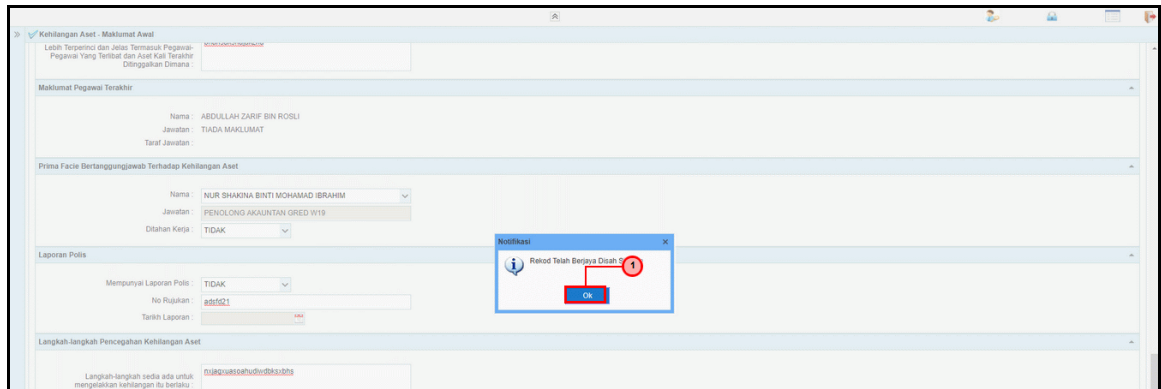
Kehilangan Aset - Maklumat Awal

Lebih Terperinci dan Jelas Termasuk Pegawai-Pegawai Yang Terlibat dan Aset Kali Terakhir Ditinggalkan Dimana : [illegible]

Maklumat Pegawai Terakhir

Nama : ABDULLAH ZARIF BIN ROSLI
Jawatan : TIADA MAKLUMAT
Taraf Jawatan :

Prima Facie Bertanggungjawab Terhadap Kehilangan Aset

Nama : NUR SHAKINA BINTI MOHAMAD IBRAHIM
Jawatan : PENOLONG AKAUNTAN GRED W19
Ditahan Kerja : TIDAK

Laporan Polis

Mempunyai Laporan Polis : TIDAK
No Rujukan : adsfd21
Tarikh Laporan :

Notifikasi
Rekod Telah Berjaya Disah S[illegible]
1
Ok

Langkah-langkah Pencegahan Kehilangan Aset

Langkah-langkah sedia ada untuk mengelakkan kehilangan itu berlaku : nujagxuasoahudiwdbksxbhs